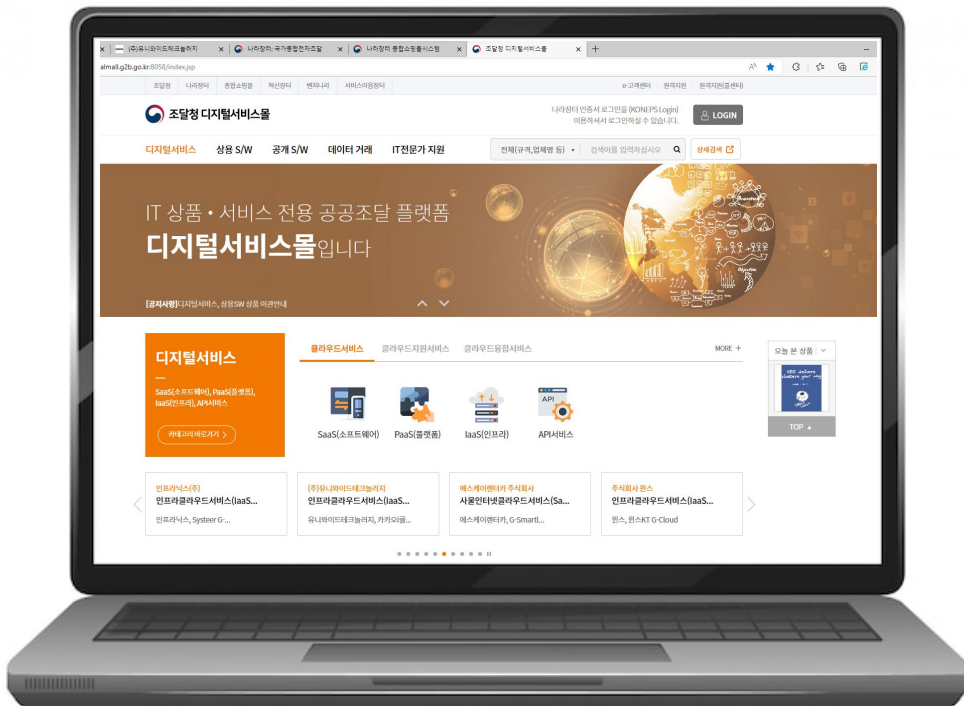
(주)유니와이드테크놀러지 ×
나라장터: 국가종합전자조달 ×
나라장터 종합쇼핑몰시스템 ×
조달청 디지털서비스몰 ×
+

almall.g2b.go.kr:8058/index.jsp

조달청 나라장터 종합쇼핑몰 혁신장터 벤처나라 서비스이용정보 e-고객센터 원격지원 원격지원(공생)

조달청 디지털서비스몰

나라장터 인증서 로그인을 (KONEPS Login) 이용하셔서 로그인하실 수 있습니다.

LOGIN

디지털서비스 상용 S/W 공개 S/W 데이터 거래 IT전문가 지원

전체(규격,업체명 등) 검색어를 입력하십시오 상세검색

IT 상품 • 서비스 전용 공공조달 플랫폼
디지털서비스몰입니다

[공지사항]디지털서비스, 상용SW 상품 이관안내

디지털서비스
SaaS(소프트웨어), PaaS(플랫폼), IaaS(인프라), API서비스
카테고리 바로가기 >

클라우드서비스 클라우드지원서비스 클라우드융합서비스 MORE +

SaaS(소프트웨어) PaaS(플랫폼) IaaS(인프라) API서비스

오늘 본 상품
TOP ▲

인프라닉스(주)
인프라클라우드서비스(IaaS...
인프라닉스, Systeer G-...

(주)유니와이드테크놀러지
인프라클라우드서비스(IaaS...
유니와이드테크놀러지, 카카오클...

에스케이렌터카 주식회사
사물인터넷클라우드서비스(Sa...
에스케이렌터카, G-Smartl...

주식회사 윈스
인프라클라우드서비스(IaaS...
윈스, 윈스KT G-Cloud